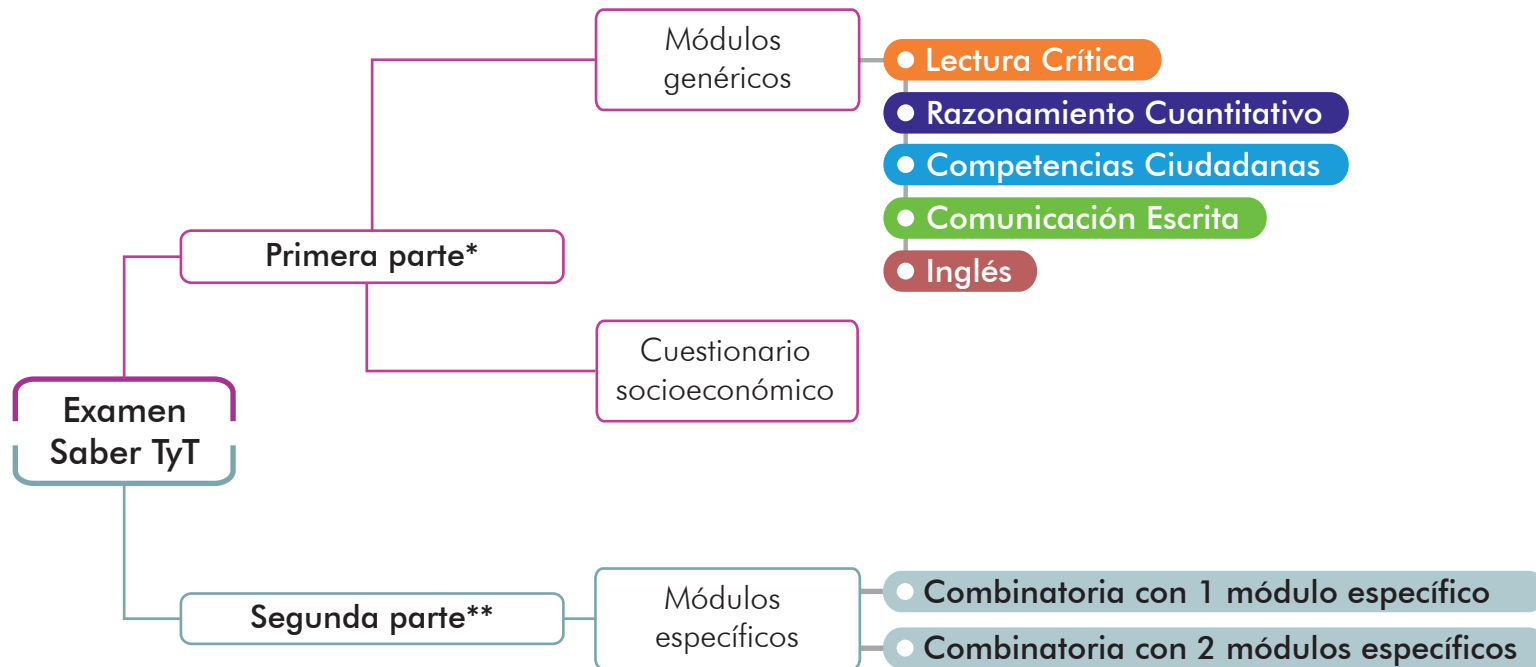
Examen Saber TyT

Primera parte*

Módulos genéricos

Lectura Crítica

Razonamiento Cuantitativo

Competencias Ciudadanas

Comunicación Escrita

Inglés

Cuestionario socioeconómico

Segunda parte**

Módulos específicos

Combinatoria con 1 módulo específico

Combinatoria con 2 módulos específicos